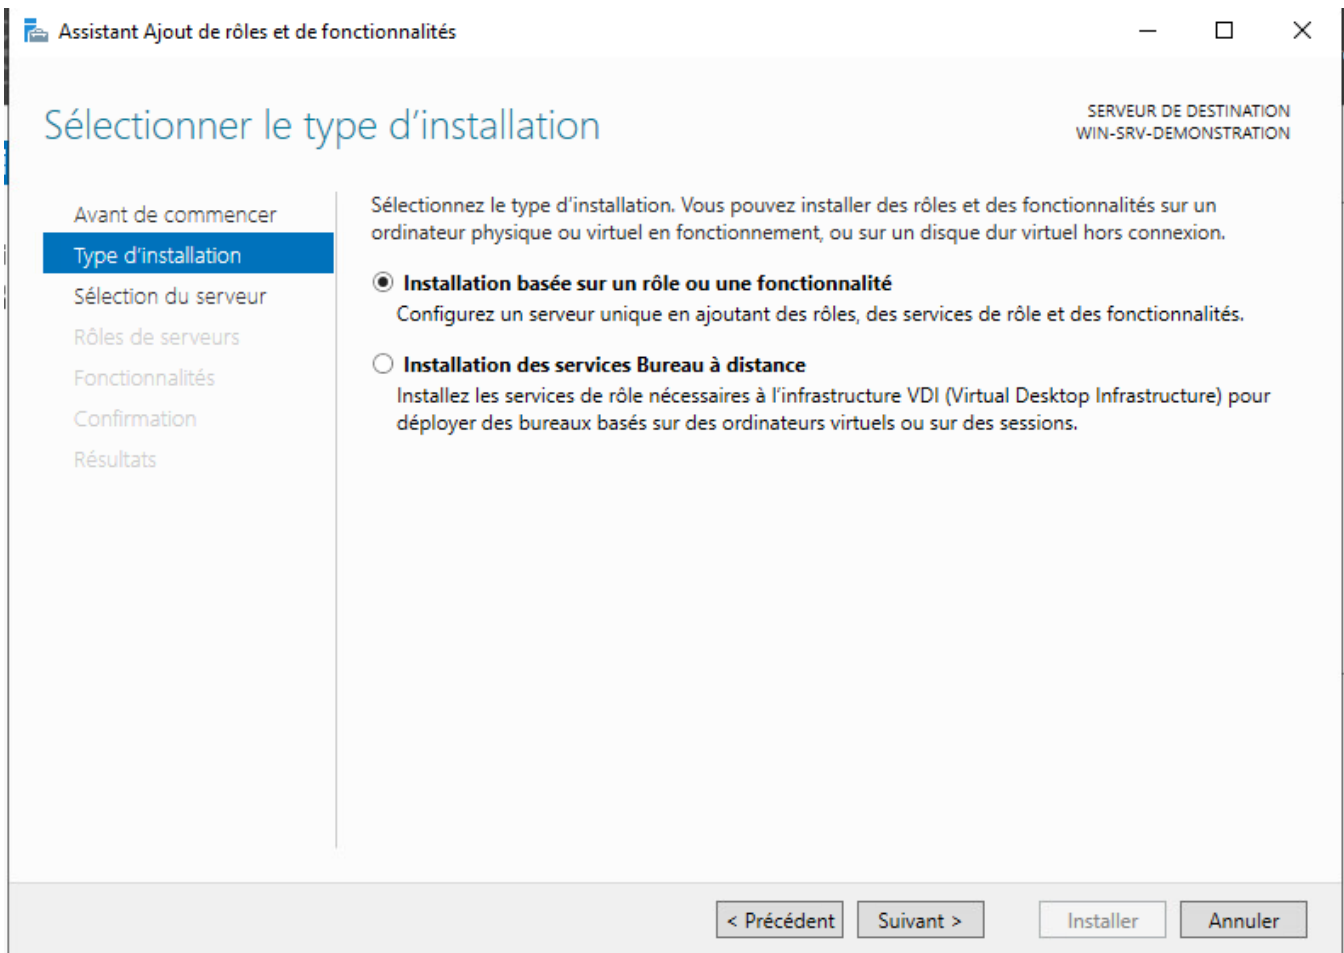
Assistant Ajout de rôles et de fonctionnalités

Sélectionner le type d'installation

SERVEUR DE DESTINATION
WIN-SRV-DEMONSTRATION

Avant de commencer
Type d'installation
Sélection du serveur
Rôles de serveurs
Fonctionnalités
Confirmation
Résultats

Sélectionnez le type d'installation. Vous pouvez installer des rôles et des fonctionnalités sur un ordinateur physique ou virtuel en fonctionnement, ou sur un disque dur virtuel hors connexion.

Installation basée sur un rôle ou une fonctionnalité
Configurez un serveur unique en ajoutant des rôles, des services de rôle et des fonctionnalités.

Installation des services Bureau à distance
Installez les services de rôle nécessaires à l'infrastructure VDI (Virtual Desktop Infrastructure) pour déployer des bureaux basés sur des ordinateurs virtuels ou sur des sessions.

< Précédent
Suivant >
Installer
Annuler